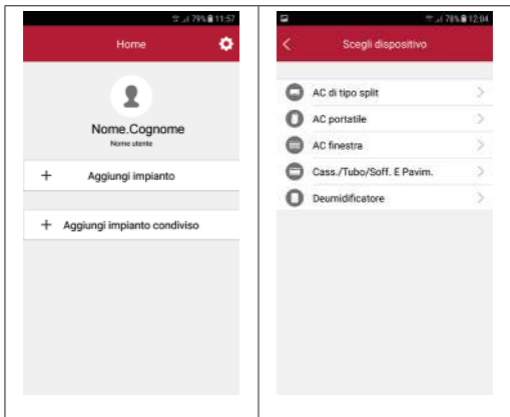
79% 11:57

Home

Nome.Cognome

Nome utente

+ Aggiungi impianto

+ Aggiungi impianto condiviso

78% 12:04

<

Scegli dispositivo

AC di tipo split

AC portatile

AC finestra

Cass./Tubo/Soff. E Pavim.

Deumidificatore